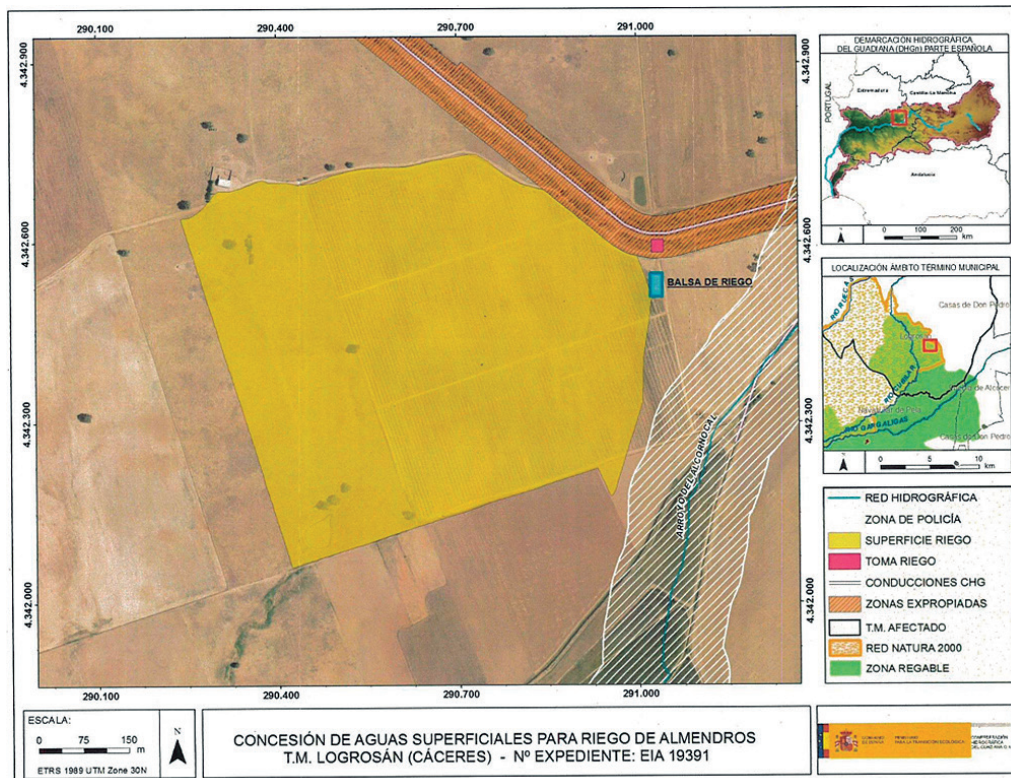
290.100 290.400 290.700 291.000

4.342.900 4.342.600 4.342.300 4.342.000

4.342.900 4.342.600 4.342.300 4.342.000

BALSA DE RIEGO

ARROYO DEL ALCORNOCAL

290.100 290.400 290.700 291.000

DEMARCACIÓN HIDROGRÁFICA DEL GUADIANA (DHGn) PARTE ESPAÑOLA

PORTUGAL

Extremadura

Castilla-La Mancha

Andalucía

0 100 200 km

LOCALIZACIÓN ÁMBITO TÉRMINO MUNICIPAL

RED NATURA

Casas de Don Pedro

Logrosán

RÍO RUECAS

RÍO GARGÁLIGAS

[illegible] de Alcocer

Casas de Don Pedro

0 5 10 km

RED HIDROGRÁFICA

ZONA DE POLICÍA

SUPERFICIE RIEGO

TOMA RIEGO

CONDUCCIONES CHG

ZONAS EXPROPIADAS

T.M. AFECTADO

RED NATURA 2000

ZONA REGABLE

ESCALA:

0 75 150 m

N

ETRS 1989 UTM Zone 30N

CONCESIÓN DE AGUAS SUPERFICIALES PARA RIEGO DE ALMENDROS
T.M. LOGROSÁN (CÁCERES) - Nº EXPEDIENTE: EIA 19391

GOBIERNO DE ESPAÑA MINISTERIO PARA LA TRANSICIÓN ECOLÓGICA

CONFEDERACIÓN HIDROGRÁFICA DEL GUADIANA O.A.